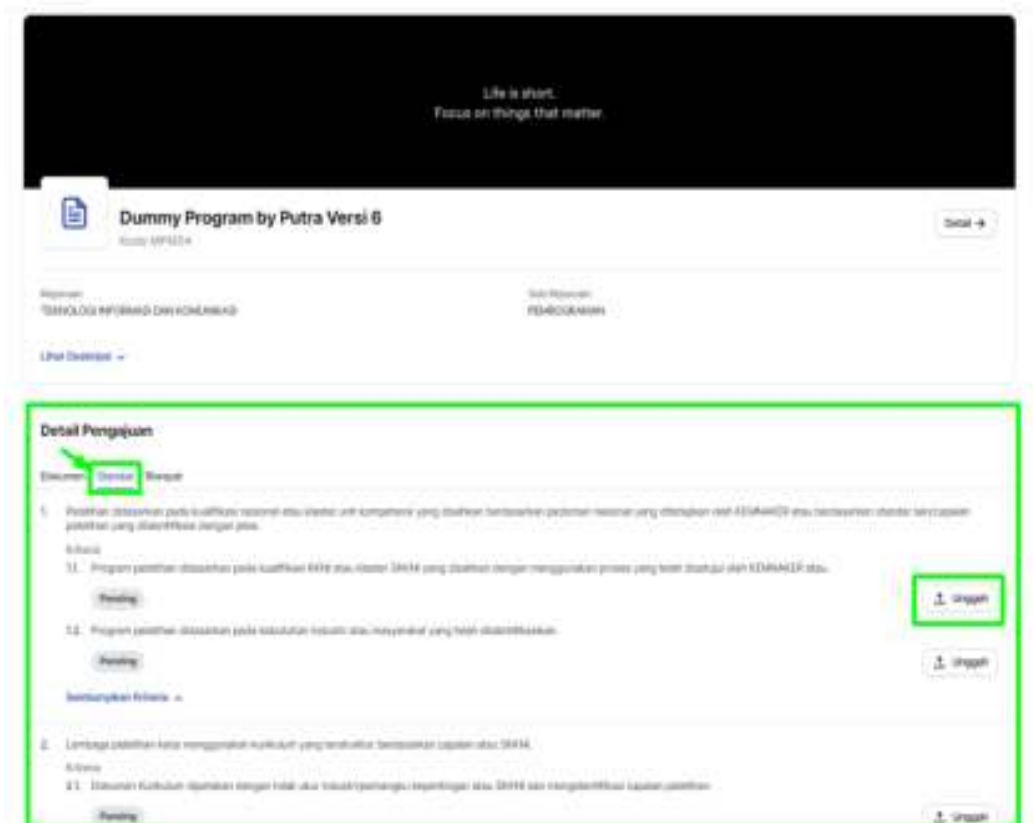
Life is short.
Focus on things that matter.

Dummy Program by Putra Versi 6

Kode: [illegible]

Detail →

Rumpun
TEKNOLOGI INFORMASI DAN KOMUNIKASI

Sub Rumpun
PEMROGRAMAN

Lihat Deskripsi ⌄

Detail Pengajuan

Dokumen Standar Riwayat

1. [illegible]

Kriteria

1.1. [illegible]

Pending

Unggah

1.2. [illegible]

Pending

Unggah

Sembunyikan Kriteria ⌃

2. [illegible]

Kriteria

2.1. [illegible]

Pending

Unggah